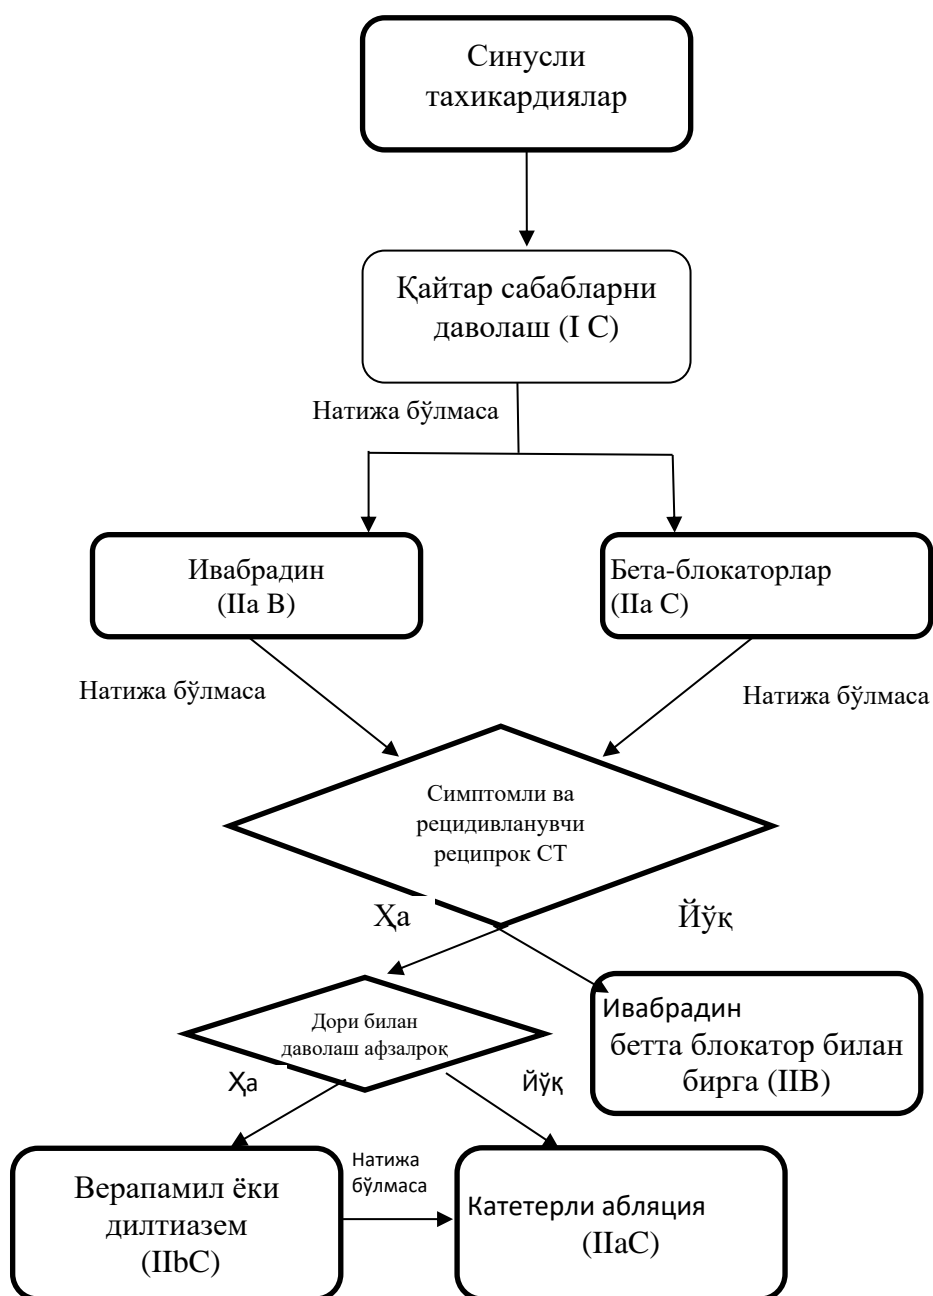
Синусли тахикардиялар

Қайтар сабабларни даволаш (I C)

Натижа бўлмаса

Ивабрадин (IIa B)

Бета-блокаторлар (IIa C)

Натижа бўлмаса

Натижа бўлмаса

Симптомли ва рецидивланувчи реципрок СТ

Ҳа

Йўқ

Ивабрадин бетта блокатор билан бирга (IIB)

Дори билан даволаш афзалроқ

Ҳа

Йўқ

Верапамил ёки дилтиазем (IIbC)

Натижа бўлмаса

Катетерли абляция (IIaC)